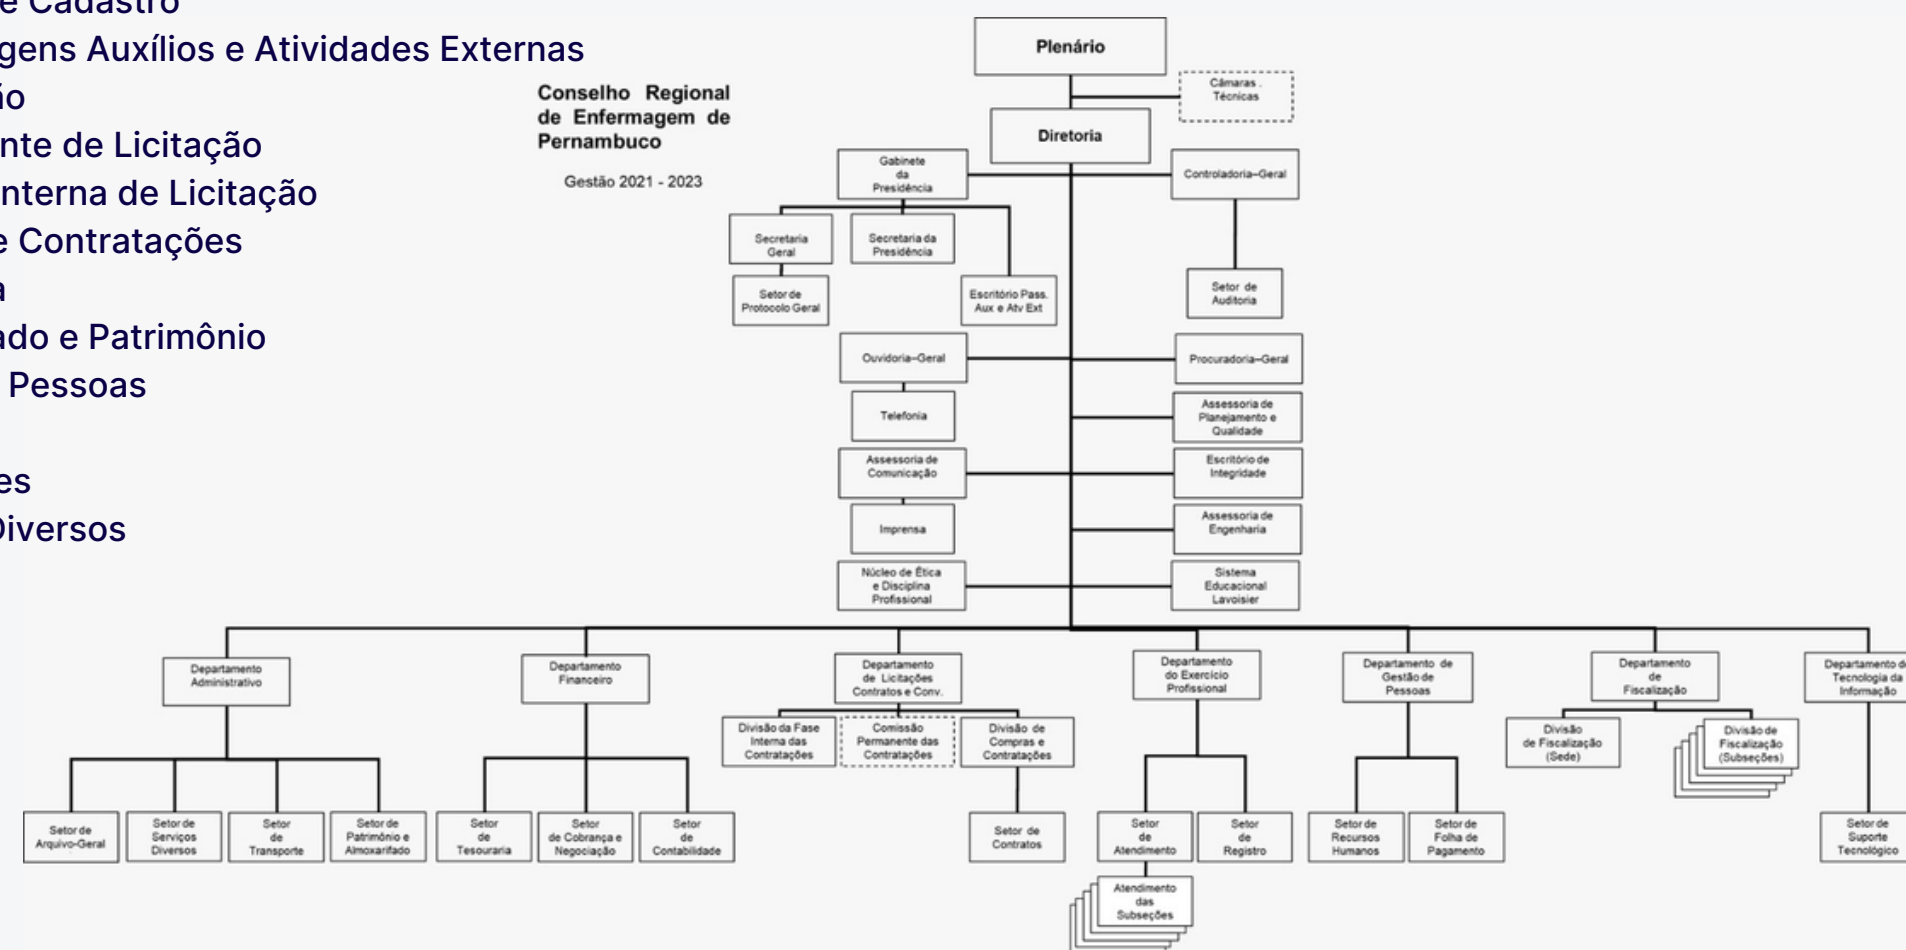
e Cadastro
gens Auxílios e Atividades Externas
io
nte de Licitação
nterna de Licitação
e Contratações
a
ado e Patrimônio
Pessoas

es
Diversos

Conselho Regional de Enfermagem de Pernambuco

Gestão 2021 - 2023

Plenário

Câmaras Técnicas

Diretoria

Gabinete da Presidência

Controladoria–Geral

Secretaria Geral

Secretaria da Presidência

Setor de Protocolo Geral

Escritório Pass. Aux e Atv Ext

Setor de Auditoria

Ouvidoria–Geral

Procuradoria–Geral

Telefonia

Assessoria de Planejamento e Qualidade

Assessoria de Comunicação

Escritório de Integridade

Imprensa

Assessoria de Engenharia

Núcleo de Ética e Disciplina Profissional

Sistema Educacional Lavoisier

Departamento Administrativo

Departamento Financeiro

Departamento de Licitações Contratos e Conv.

Departamento do Exercício Profissional

Departamento de Gestão de Pessoas

Departamento de Fiscalização

Departamento de Tecnologia da Informação

Divisão da Fase Interna das Contratações

Comissão Permanente das Contratações

Divisão de Compras e Contratações

Divisão de Fiscalização (Sede)

Divisão de Fiscalização (Subseções)

Setor de Arquivo-Geral

Setor de Serviços Diversos

Setor de Transporte

Setor de Patrimônio e Almoxarifado

Setor de Tesouraria

Setor de Cobrança e Negociação

Setor de Contabilidade

Setor de Contratos

Setor de Atendimento

Setor de Registro

Setor de Recursos Humanos

Setor de Folha de Pagamento

Setor de Suporte Tecnológico

Atendimento das Subseções